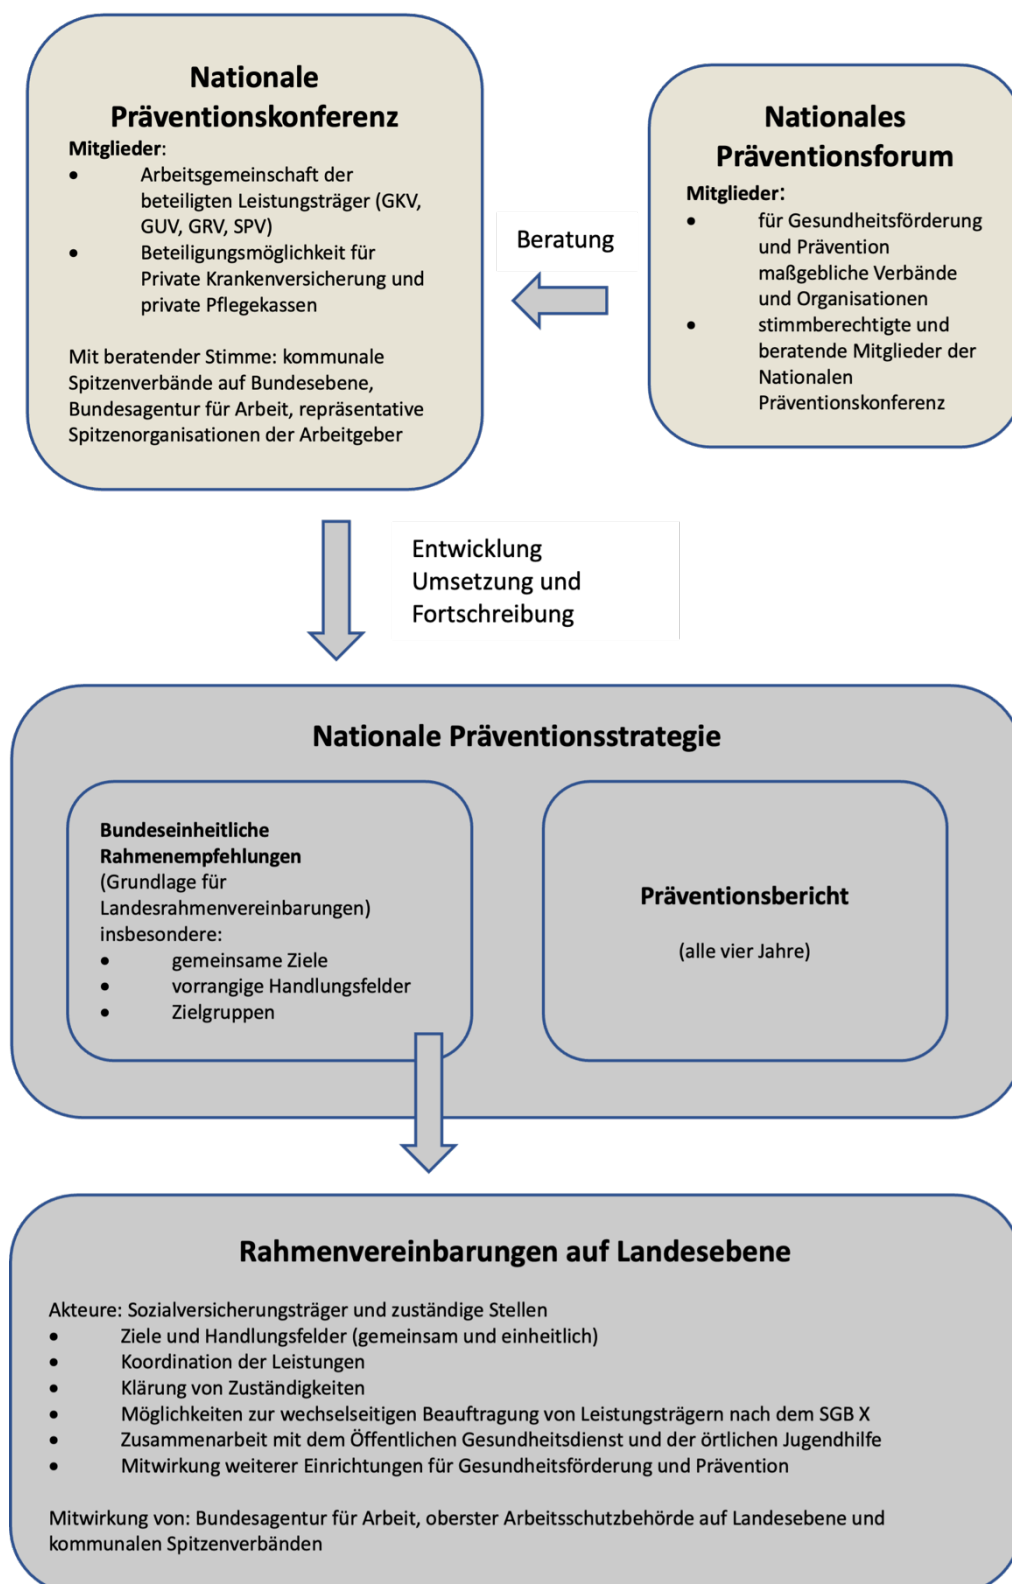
Nationale Präventionskonferenz

Mitglieder:
- Arbeitsgemeinschaft der beteiligten Leistungsträger (GKV, GUV, GRV, SPV)
- Beteiligungsmöglichkeit für Private Krankenversicherung und private Pflegekassen

Mit beratender Stimme: kommunale Spitzenverbände auf Bundesebene, Bundesagentur für Arbeit, repräsentative Spitzenorganisationen der Arbeitgeber

Beratung

Nationales Präventionsforum

Mitglieder:
- für Gesundheitsförderung und Prävention maßgebliche Verbände und Organisationen
- stimmberechtigte und beratende Mitglieder der Nationalen Präventionskonferenz

Entwicklung
Umsetzung und
Fortschreibung

Nationale Präventionsstrategie

Bundeseinheitliche Rahmenempfehlungen
(Grundlage für Landesrahmenvereinbarungen)
insbesondere:
- gemeinsame Ziele
- vorrangige Handlungsfelder
- Zielgruppen

Präventionsbericht

(alle vier Jahre)

Rahmenvereinbarungen auf Landesebene

Akteure: Sozialversicherungsträger und zuständige Stellen
- Ziele und Handlungsfelder (gemeinsam und einheitlich)
- Koordination der Leistungen
- Klärung von Zuständigkeiten
- Möglichkeiten zur wechselseitigen Beauftragung von Leistungsträgern nach dem SGB X
- Zusammenarbeit mit dem Öffentlichen Gesundheitsdienst und der örtlichen Jugendhilfe
- Mitwirkung weiterer Einrichtungen für Gesundheitsförderung und Prävention

Mitwirkung von: Bundesagentur für Arbeit, oberster Arbeitsschutzbehörde auf Landesebene und kommunalen Spitzenverbänden